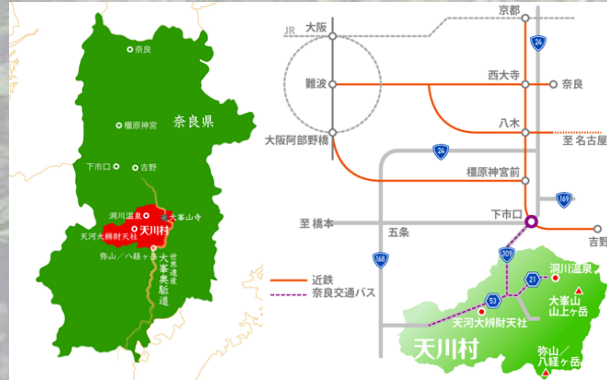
奈良
奈良県
橿原神宮
下市口
吉野
洞川温泉
大峯山寺
天河大辨財天社
天川村
弥山／八経ヶ岳
世界遺産
大峯奥駈道

JR
大阪
京都
24
難波
西大寺
奈良
大阪阿部野橋
八木
至 名古屋
24
橿原神宮前
169
至 橋本
五条
下市口
吉野
168
309
21
53
洞川温泉
大峯山
山上ヶ岳
天河大辨財天社
天川村
弥山
八経ヶ岳
近鉄
奈良交通バス